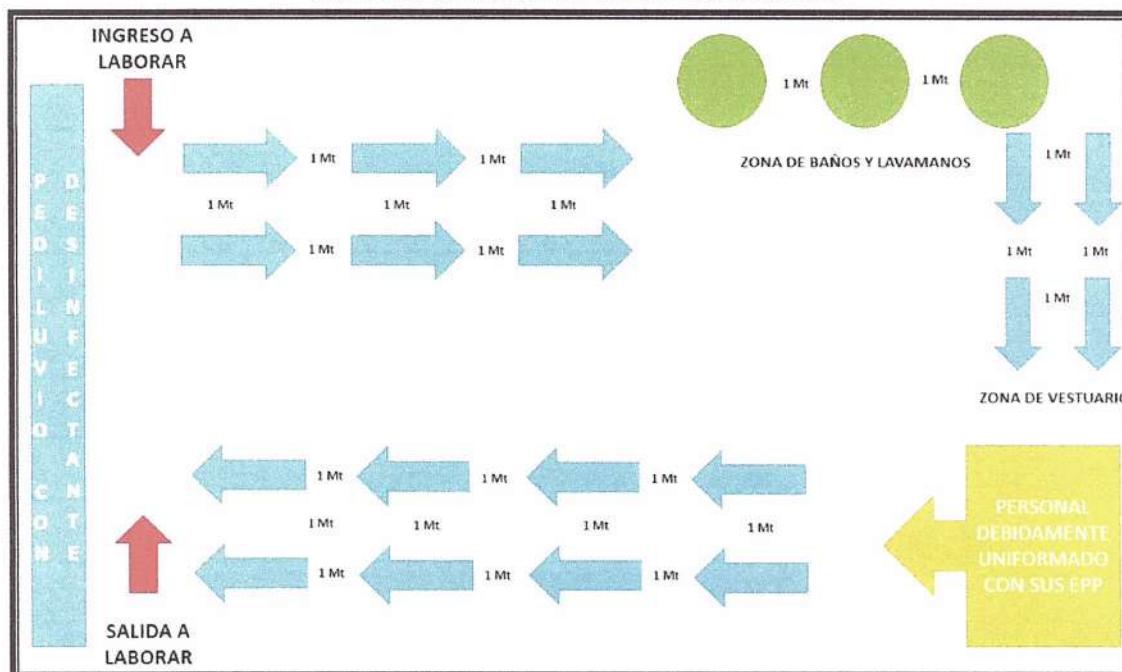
INGRESO A LABORAR

P E D I L U V I O C O N

D E S I N F E C T A N T E

1 Mt 1 Mt

1 Mt 1 Mt 1 Mt

1 Mt 1 Mt

1 Mt 1 Mt

ZONA DE BAÑOS Y LAVAMANOS

1 Mt

1 Mt 1 Mt

1 Mt

ZONA DE VESTUARIO

1 Mt 1 Mt 1 Mt

1 Mt 1 Mt 1 Mt 1 Mt

1 Mt 1 Mt 1 Mt

PERSONAL DEBIDAMENTE UNIFORMADO CON SUS EPP

SALIDA A LABORAR